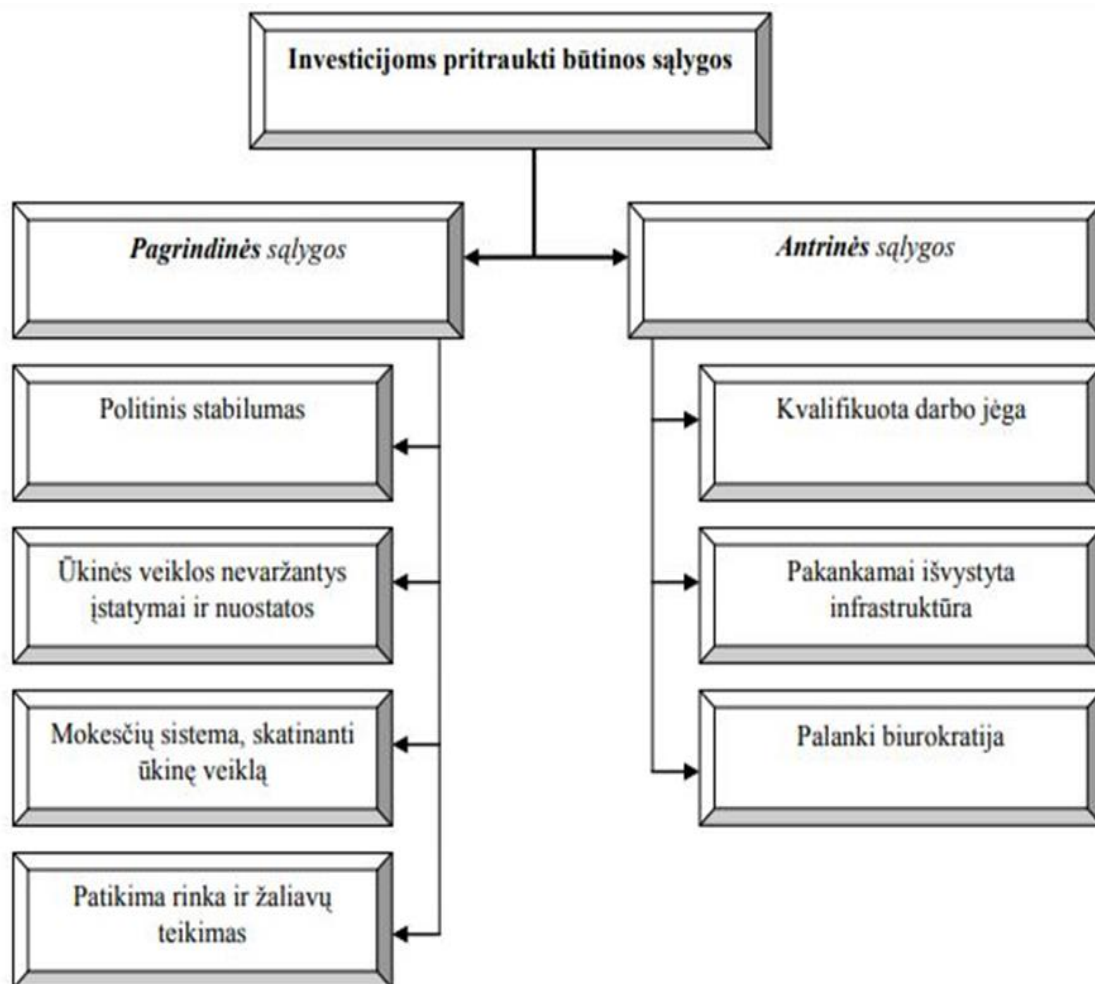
Investicijoms pritraukti būtinos sąlygos

Pagrindinės sąlygos

Antrinės sąlygos

Politinis stabilumas

Ūkinės veiklos nevaržantys įstatymai ir nuostatos

Mokesčių sistema, skatinanti ūkinę veiklą

Patikima rinka ir žaliavų teikimas

Kvalifikuota darbo jėga

Pakankamai išvystyta infrastruktūra

Palanki biurokratija